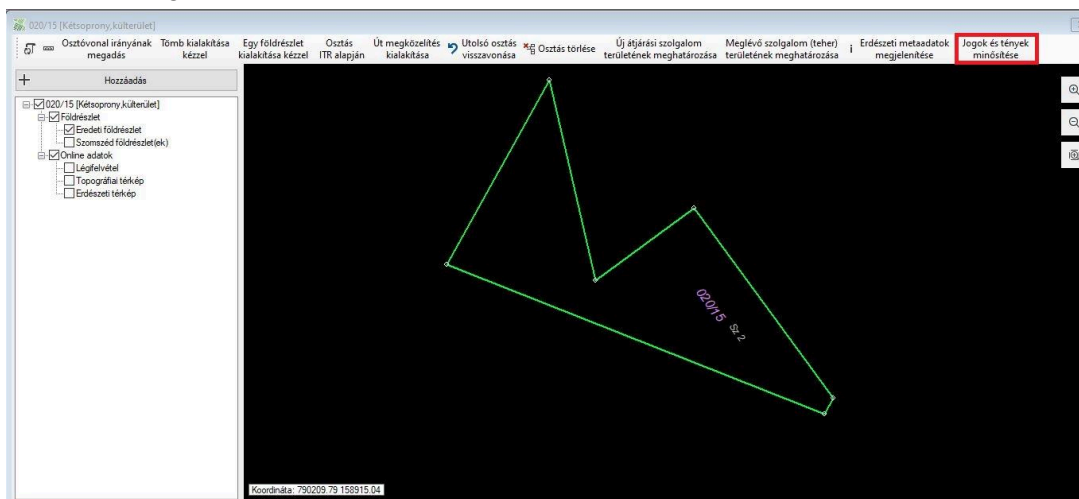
020/15 [Kétsoprony,külterület]

Osztóvonal irányának megadás
Tömb kialakítása kézzel
Egy földrészlet kialakítása kézzel
Osztás ITR alapján
Út megközelítés kialakítása
Utolsó osztás visszavonása
Osztás törlése
Új átjárási szolgalom területének meghatározása
Meglévő szolgalom (teher) területének meghatározása
Erdészeti metaadatok megjelenítése
Jogok és tények minősítése

Hozzáadás

020/15 [Kétsoprony,külterület]
Földrészlet
Eredeti földrészlet
Szomszéd földrészlet(ek)
Online adatok
Légifelvétel
Topográfiai térkép
Erdészeti térkép

020/15
Sz 2

Koordináta: 790209.79 158915.04